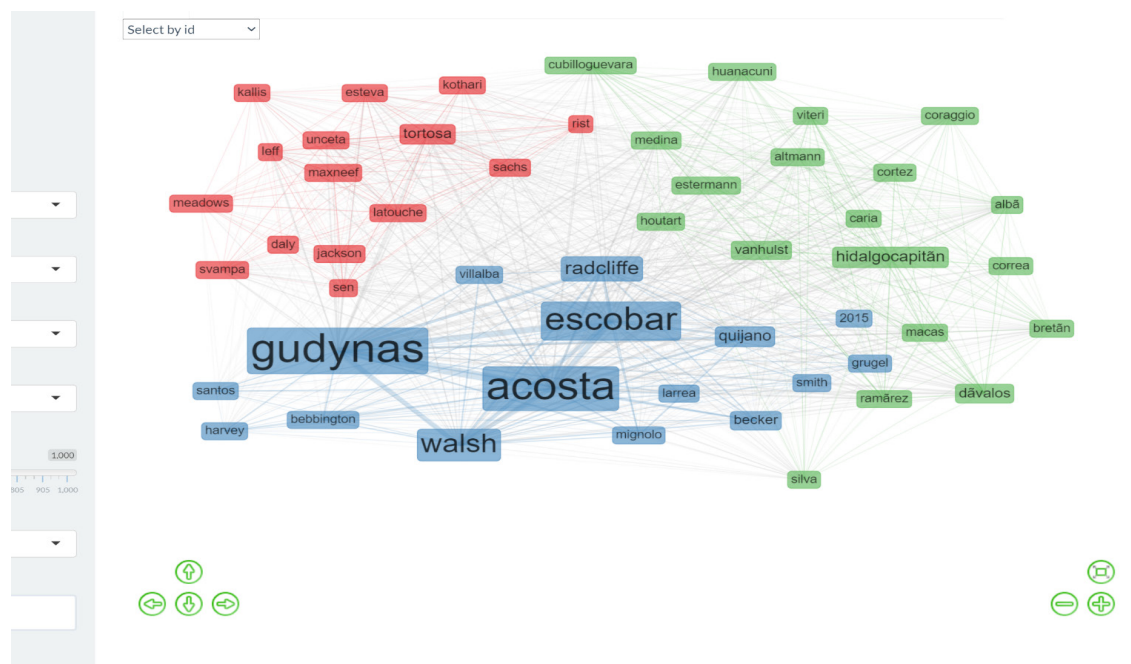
Select by id

1,000
805 905 1,000

cubilloguevara
huanacuni
kallis
esteva
kothari
viteri
coraggio
rist
medina
unceta
tortosa
altmann
leff
sachs
maxneef
cortez
estermann
meadows
latouche
albā
houtart
caria
daly
jackson
vanhulst
hidalgocapitān
svampa
radcliffe
correa
villalba
sen
escobar
2015
bretān
macas
quijano
gudynas
grugel
acosta
santos
smith
dāvalos
larrea
ramārez
bebbington
becker
harvey
mignolo
walsh
silva